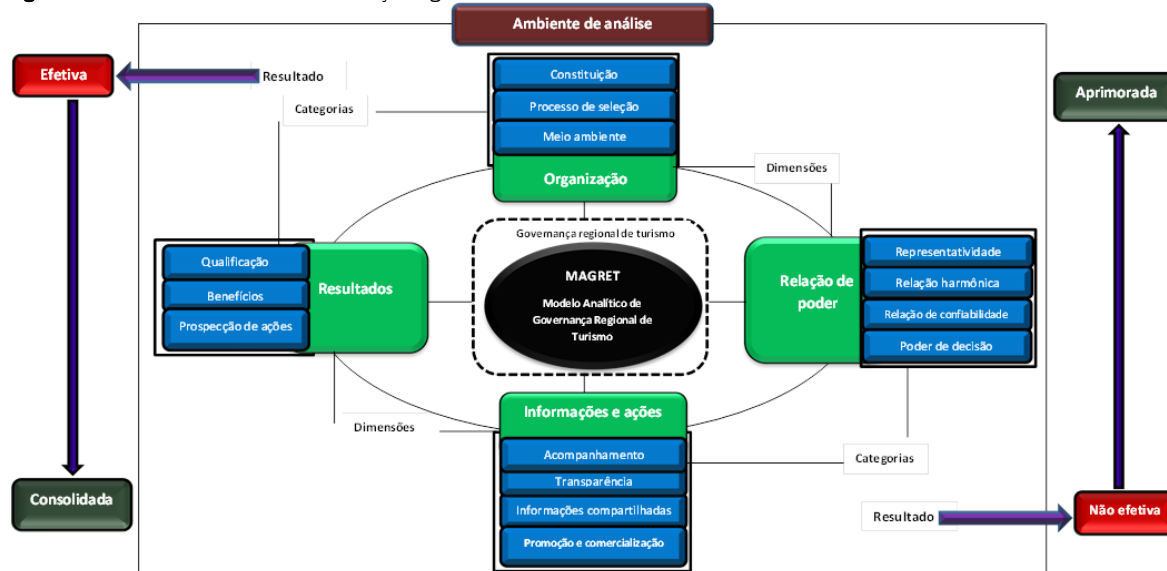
Ambiente de análise

Efetiva

Resultado

Categorias

Constituição

Processo de seleção

Meio ambiente

Organização

Dimensões

Aprimorada

Governança regional de turismo

MAGRET

Modelo Analítico de Governança Regional de Turismo

Qualificação

Benefícios

Prospecção de ações

Resultados

Relação de poder

Representatividade

Relação harmônica

Relação de confiabilidade

Poder de decisão

Dimensões

Informações e ações

Acompanhamento

Transparência

Informações compartilhadas

Promoção e comercialização

Categorias

Consolidada

Resultado

Não efetiva